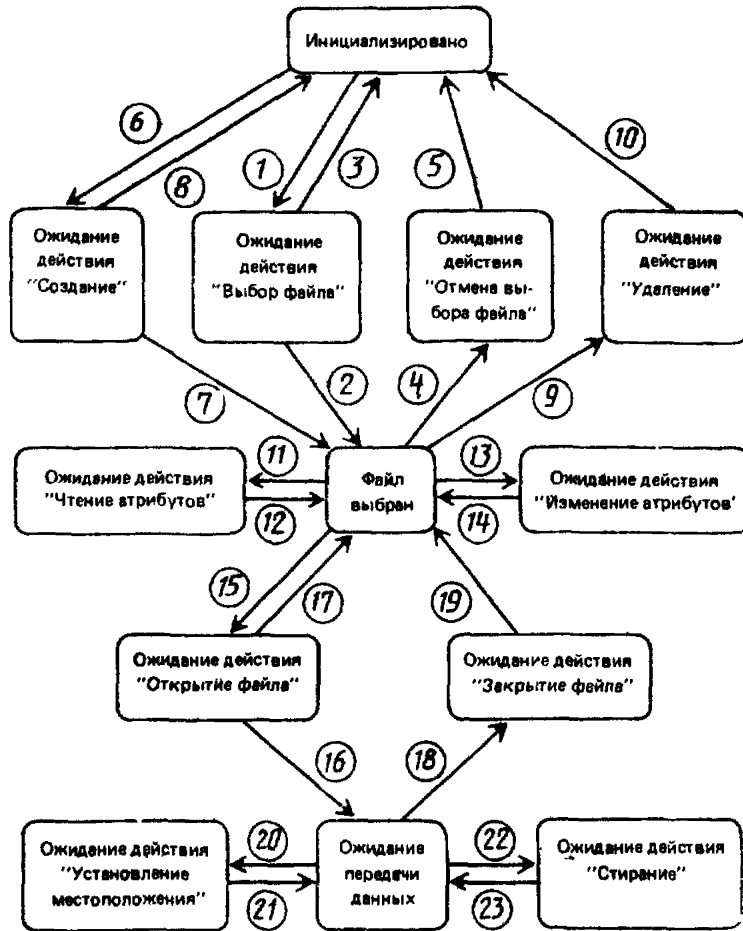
Инициализировано

6
8
1
3
5
10

Ожидание действия "Создание"

Ожидание действия "Выбор файла"

Ожидание действия "Отмена выбора файла"

Ожидание действия "Удаление"

7
2
4
9

Ожидание действия "Чтение атрибутов"

11
12

Файл выбран

13
14

Ожидание действия "Изменение атрибутов"

15
17
19

Ожидание действия "Открытие файла"

Ожидание действия "Закрытие файла"

16
18

Ожидание действия "Установление местоположения"

20
21

Ожидание передачи данных

22
23

Ожидание действия "Стирание"